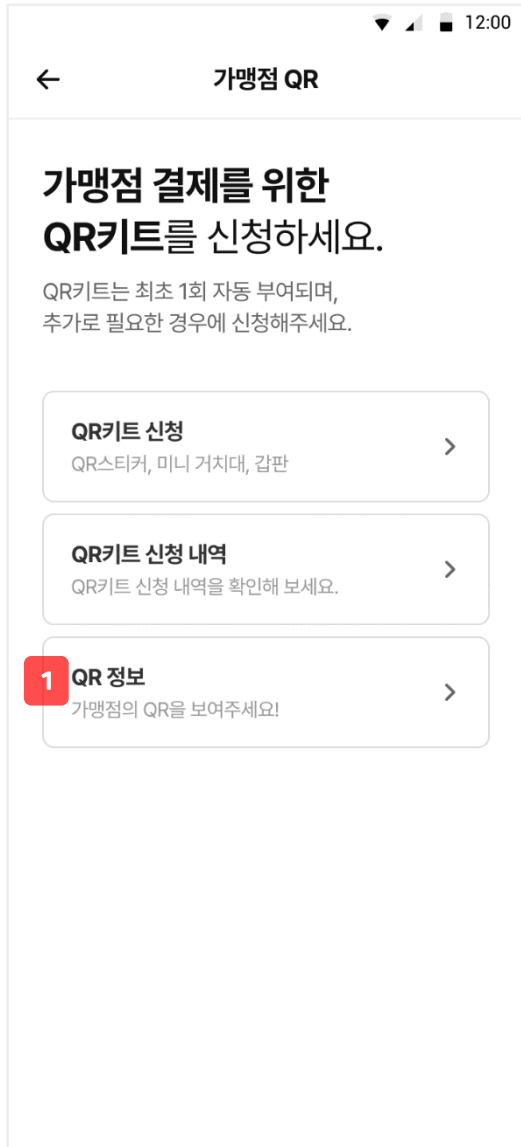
12:00

←

가맹점 QR

가맹점 결제를 위한 QR키트를 신청하세요.

QR키트는 최초 1회 자동 부여되며, 추가로 필요한 경우에 신청해주세요.

QR키트 신청
QR스티커, 미니 거치대, 갑판
>

QR키트 신청 내역
QR키트 신청 내역을 확인해 보세요.
>

1
QR 정보
가맹점의 QR을 보여주세요!
>